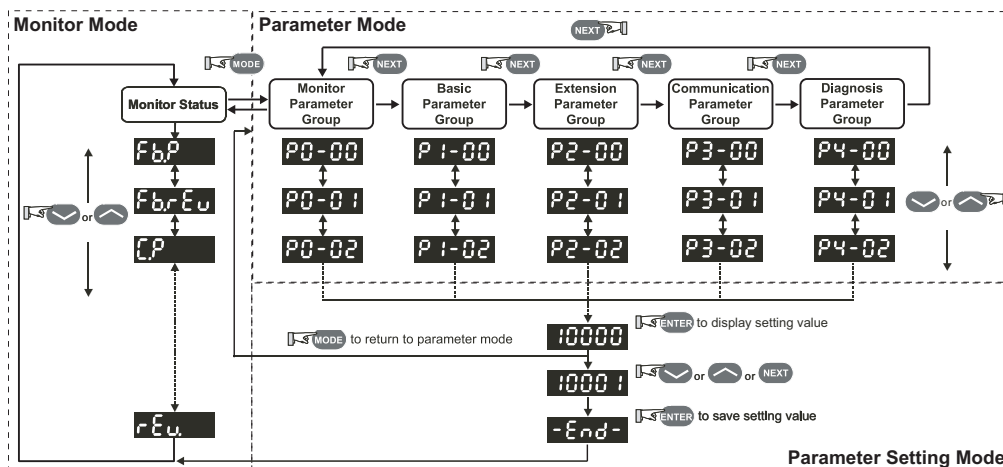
Monitor Mode

Parameter Mode

NEXT

MODE

NEXT

NEXT

NEXT

NEXT

Monitor Status

Monitor Parameter Group

Basic Parameter Group

Extension Parameter Group

Communication Parameter Group

Diagnosis Parameter Group

Fb.P

Fb.rEu

C.P

rEu.

P0-00

P0-01

P0-02

P1-00

P1-01

P1-02

P2-00

P2-01

P2-02

P3-00

P3-01

P3-02

P4-00

P4-01

P4-02

or

or

10000

ENTER to display setting value

MODE to return to parameter mode

10001

or or NEXT

-End-

ENTER to save setting value

Parameter Setting Mode